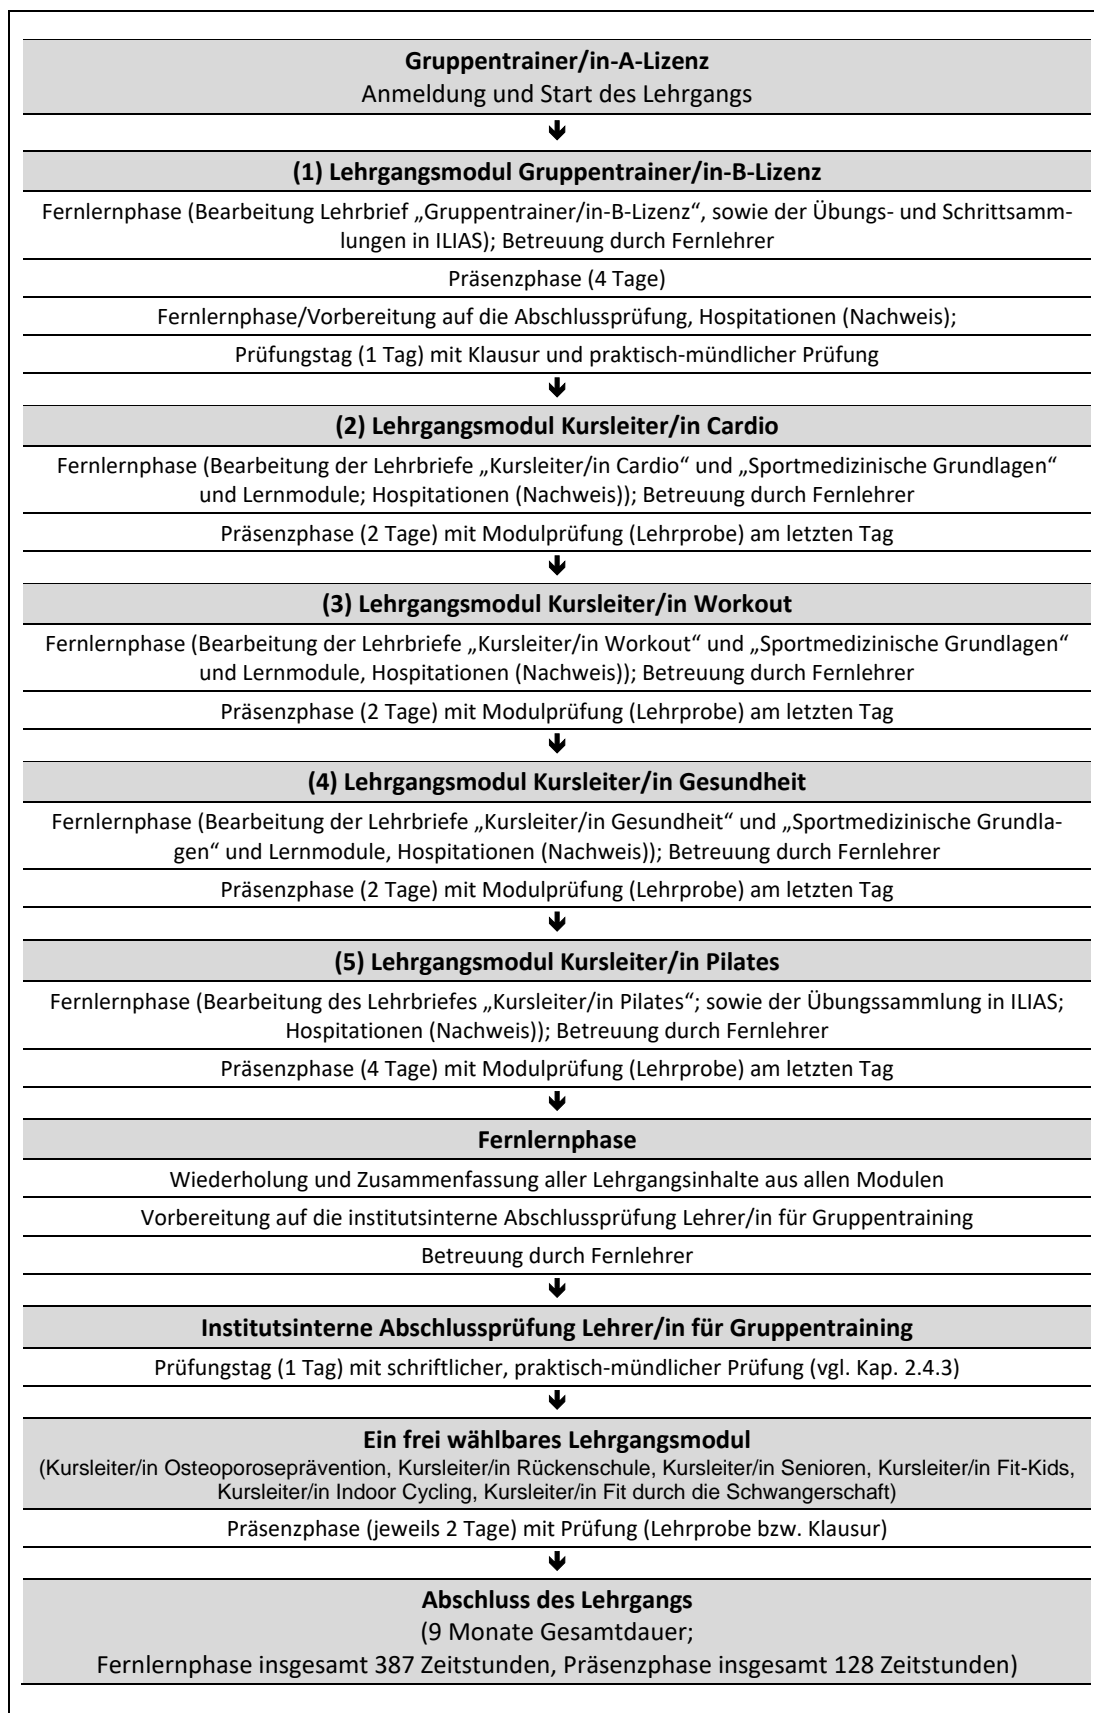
**Gruppentrainer/in-A-Lizenz**
Anmeldung und Start des Lehrgangs

**(1) Lehrgangsmodul Gruppentrainer/in-B-Lizenz**

Fernlernphase (Bearbeitung Lehrbrief „Gruppentrainer/in-B-Lizenz“, sowie der Übungs- und Schrittsammlungen in ILIAS); Betreuung durch Fernlehrer

Präsenzphase (4 Tage)

Fernlernphase/Vorbereitung auf die Abschlussprüfung, Hospitationen (Nachweis);

Prüfungstag (1 Tag) mit Klausur und praktisch-mündlicher Prüfung

**(2) Lehrgangsmodul Kursleiter/in Cardio**

Fernlernphase (Bearbeitung der Lehrbriefe „Kursleiter/in Cardio“ und „Sportmedizinische Grundlagen“ und Lernmodule; Hospitationen (Nachweis)); Betreuung durch Fernlehrer

Präsenzphase (2 Tage) mit Modulprüfung (Lehrprobe) am letzten Tag

**(3) Lehrgangsmodul Kursleiter/in Workout**

Fernlernphase (Bearbeitung der Lehrbriefe „Kursleiter/in Workout“ und „Sportmedizinische Grundlagen“ und Lernmodule, Hospitationen (Nachweis)); Betreuung durch Fernlehrer

Präsenzphase (2 Tage) mit Modulprüfung (Lehrprobe) am letzten Tag

**(4) Lehrgangsmodul Kursleiter/in Gesundheit**

Fernlernphase (Bearbeitung der Lehrbriefe „Kursleiter/in Gesundheit“ und „Sportmedizinische Grundlagen“ und Lernmodule, Hospitationen (Nachweis)); Betreuung durch Fernlehrer

Präsenzphase (2 Tage) mit Modulprüfung (Lehrprobe) am letzten Tag

**(5) Lehrgangsmodul Kursleiter/in Pilates**

Fernlernphase (Bearbeitung des Lehrbriefes „Kursleiter/in Pilates“; sowie der Übungssammlung in ILIAS; Hospitationen (Nachweis)); Betreuung durch Fernlehrer

Präsenzphase (4 Tage) mit Modulprüfung (Lehrprobe) am letzten Tag

**Fernlernphase**

Wiederholung und Zusammenfassung aller Lehrgangsinhalte aus allen Modulen

Vorbereitung auf die institutsinterne Abschlussprüfung Lehrer/in für Gruppentraining

Betreuung durch Fernlehrer

**Institutsinterne Abschlussprüfung Lehrer/in für Gruppentraining**

Prüfungstag (1 Tag) mit schriftlicher, praktisch-mündlicher Prüfung (vgl. Kap. 2.4.3)

**Ein frei wählbares Lehrgangsmodul**
(Kursleiter/in Osteoporoseprävention, Kursleiter/in Rückenschule, Kursleiter/in Senioren, Kursleiter/in Fit-Kids, Kursleiter/in Indoor Cycling, Kursleiter/in Fit durch die Schwangerschaft)

Präsenzphase (jeweils 2 Tage) mit Prüfung (Lehrprobe bzw. Klausur)

**Abschluss des Lehrgangs**
(9 Monate Gesamtdauer;
Fernlernphase insgesamt 387 Zeitstunden, Präsenzphase insgesamt 128 Zeitstunden)